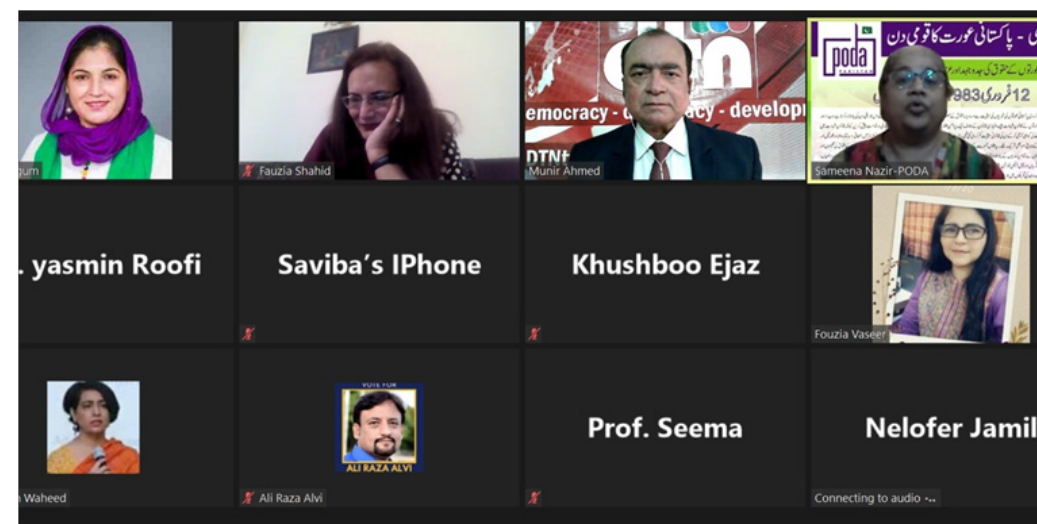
gum

Fauzia Shahid

emocracy - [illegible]cy - developm
DTN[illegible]
Munir Ahmed

PODA PAKISTAN
ی - پاکستانی عورت کا قومی دن
12 فروری 1983
Sameena Nazir-PODA

. yasmin Roofi

Saviba's IPhone

Khushboo Ejaz

Fouzia Vaseer

a Waheed

VOTE FOR
ALI RAZA ALVI
Ali Raza Alvi

Prof. Seema

Nelofer Jamil
Connecting to audio